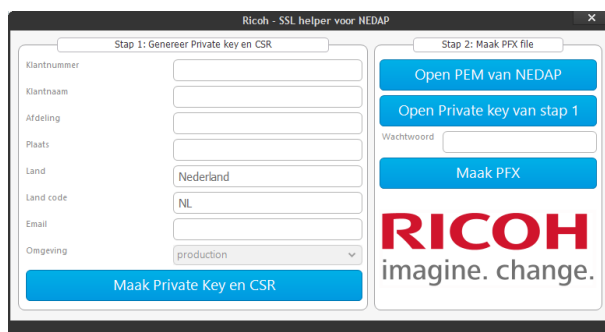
Ricoh - SSL helper voor NEDAP

Stap 1: Genereer Private key en CSR

Klantnummer

Klantnaam

Afdeling

Plaats

Land
Nederland

Land code
NL

Email

Omgeving
production

Maak Private Key en CSR

Stap 2: Maak PFX file

Open PEM van NEDAP

Open Private key van stap 1

Wachtwoord

Maak PFX

RICOH
imagine. change.